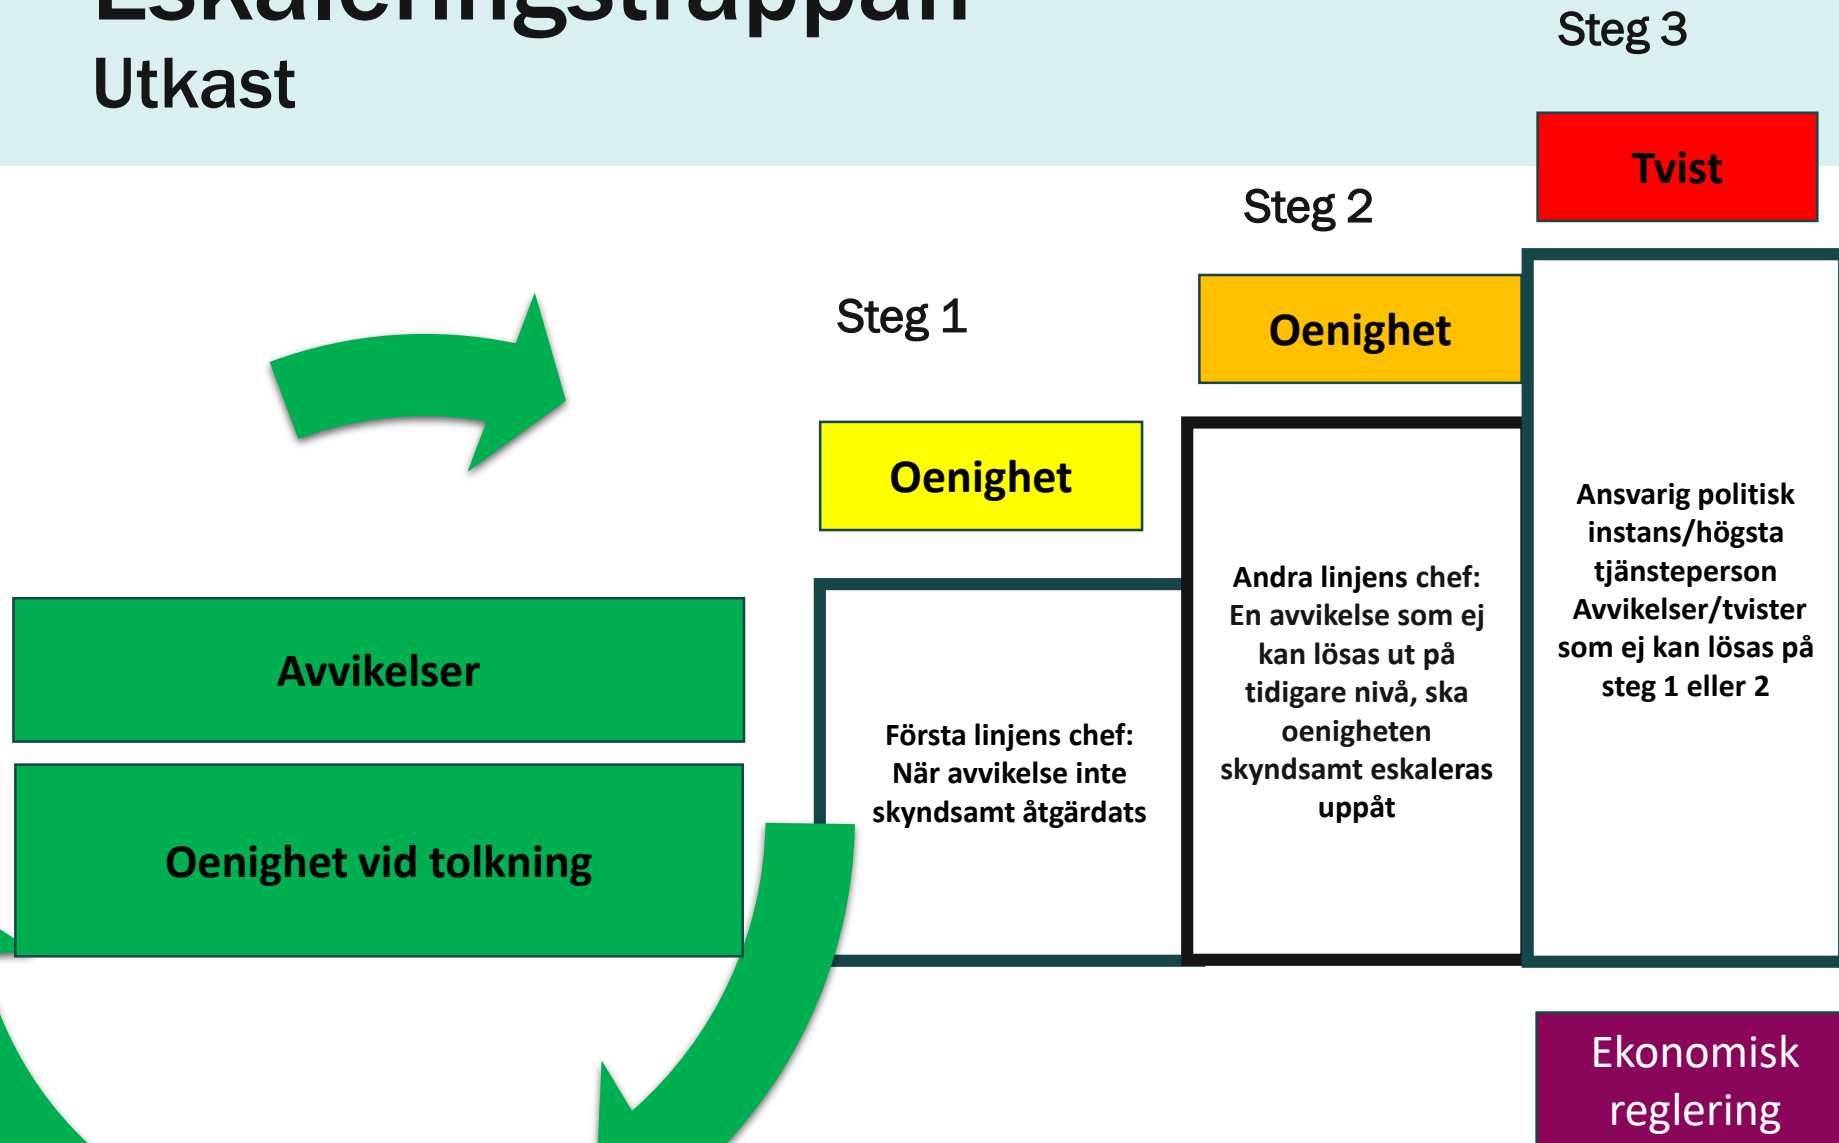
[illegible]
Utkast

Steg 3

Tvist

Steg 2

Oenighet

Steg 1

Oenighet

Avvikelser

Oenighet vid tolkning

Första linjens chef: När avvikelse inte skyndsamt åtgärdats

Andra linjens chef: En avvikelse som ej kan lösas ut på tidigare nivå, ska oenigheten skyndsamt eskaleras uppåt

Ansvarig politisk instans/högsta tjänsteperson Avvikelser/tvister som ej kan lösas på steg 1 eller 2

Ekonomisk reglering